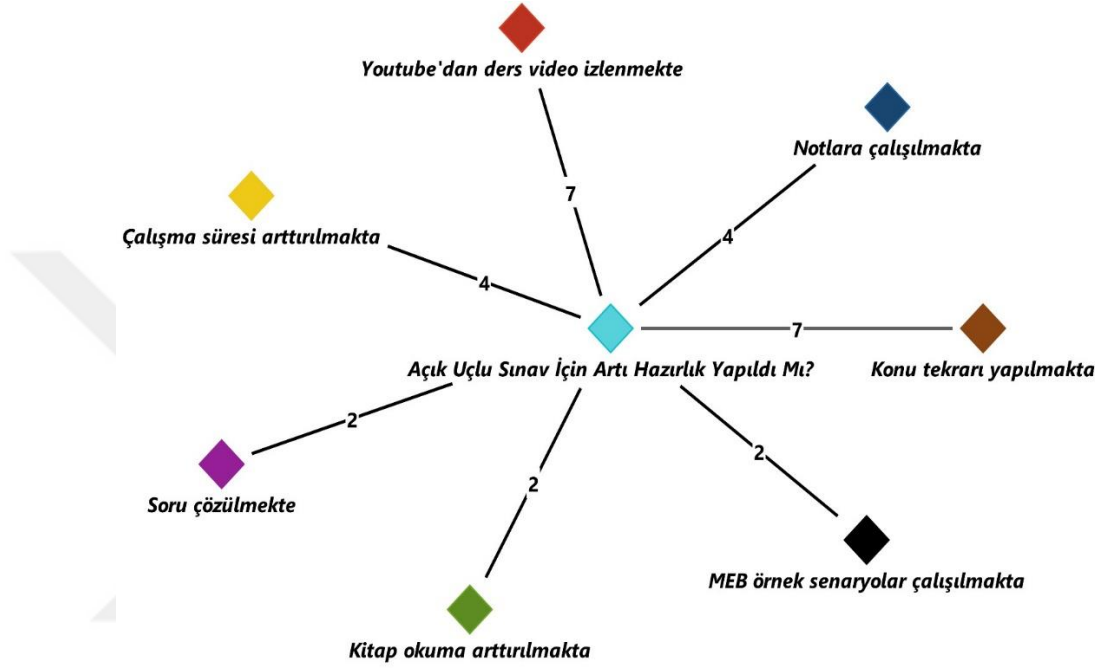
Youtube'dan ders video izlenmekte

7

Notlara çalışılmakta

4

Çalışma süresi arttırılmakta

4

Açık Uçlu Sınav İçin Artı Hazırlık Yapıldı Mı?

7

Konu tekrarı yapılmakta

2

Soru çözülmekte

2

2

Kitap okuma arttırılmakta

MEB örnek senaryolar çalışılmakta